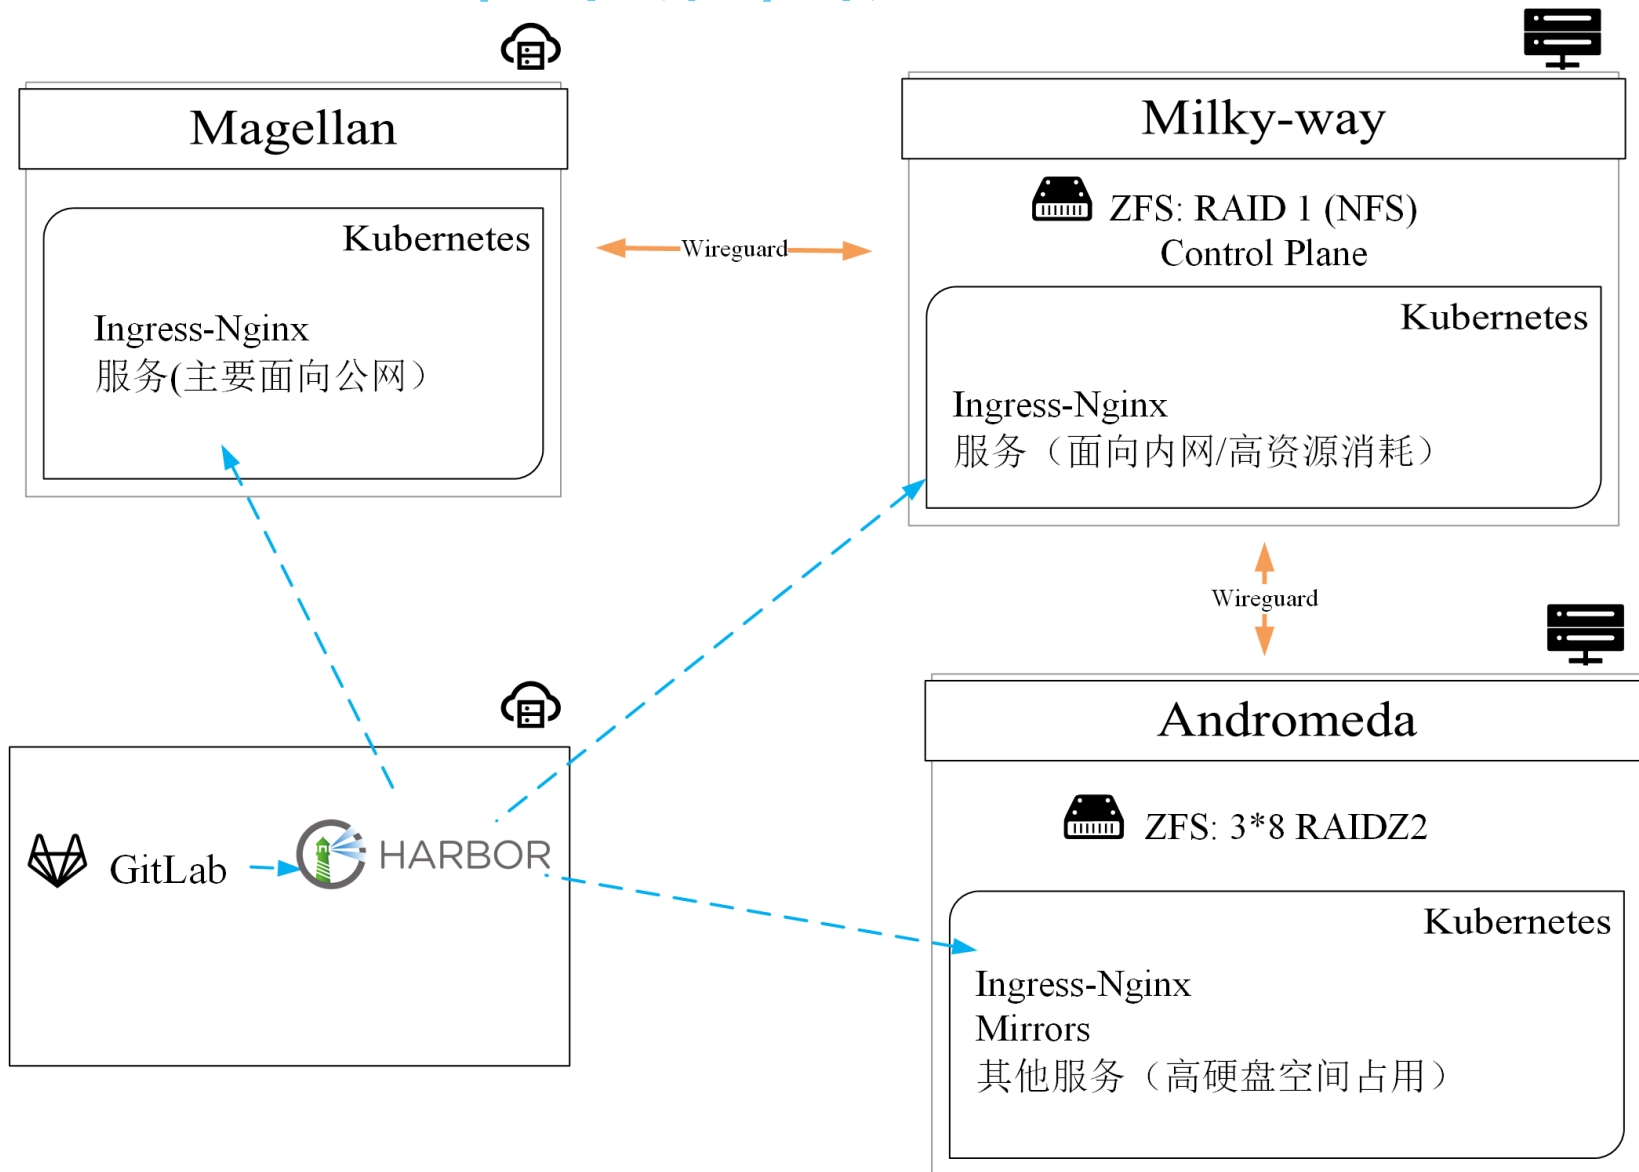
Magellan

Kubernetes

Ingress-Nginx
服务(主要面向公网）

Wireguard

Milky-way

ZFS: RAID 1 (NFS)
Control Plane

Kubernetes

Ingress-Nginx
服务（面向内网/高资源消耗）

Wireguard

Andromeda

ZFS: 3*8 RAIDZ2

Kubernetes

Ingress-Nginx
Mirrors
其他服务（高硬盘空间占用）

GitLab

HARBOR